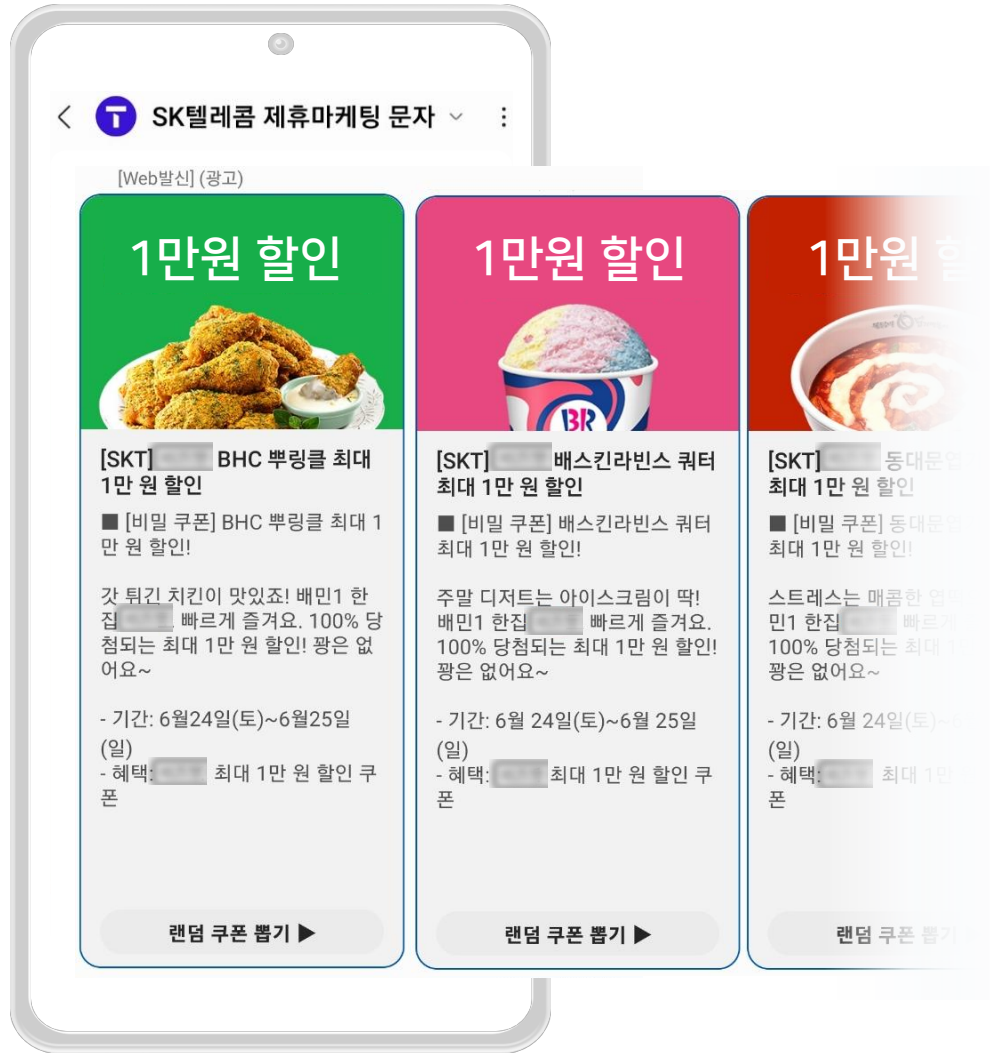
SK텔레콤 제휴마케팅 문자

[Web발신] (광고)

1만원 할인

[SKT] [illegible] BHC 뿌링클 최대 1만 원 할인

■ [비밀 쿠폰] BHC 뿌링클 최대 1만 원 할인!

갓 튀긴 치킨이 맛있죠! 배민1 한집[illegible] 빠르게 즐겨요. 100% 당첨되는 최대 1만 원 할인! 꽝은 없어요~

- 기간: 6월24일(토)~6월25일(일)
- 혜택: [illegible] 최대 1만 원 할인 쿠폰

랜덤 쿠폰 뽑기 ▶

1만원 할인

BR

[SKT] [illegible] 배스킨라빈스 쿼터 최대 1만 원 할인

■ [비밀 쿠폰] 배스킨라빈스 쿼터 최대 1만 원 할인!

주말 디저트는 아이스크림이 딱! 배민1 한집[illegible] 빠르게 즐겨요. 100% 당첨되는 최대 1만 원 할인! 꽝은 없어요~

- 기간: 6월 24일(토)~6월 25일(일)
- 혜택: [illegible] 최대 1만 원 할인 쿠폰

랜덤 쿠폰 뽑기 ▶

1만원 할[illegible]

[SKT] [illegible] 동대문엽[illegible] 최대 1만 원 할인

■ [비밀 쿠폰] 동대문엽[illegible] 최대 1만 원 할인!

스트레스는 매콤한 엽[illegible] 민1 한집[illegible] 빠르게 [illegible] 100% 당첨되는 최대 1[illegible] 꽝은 없어요~

- 기간: 6월 24일(토)~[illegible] (일)
- 혜택: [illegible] 최대 1만 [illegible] 쿠폰

랜덤 쿠폰 뽑기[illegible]